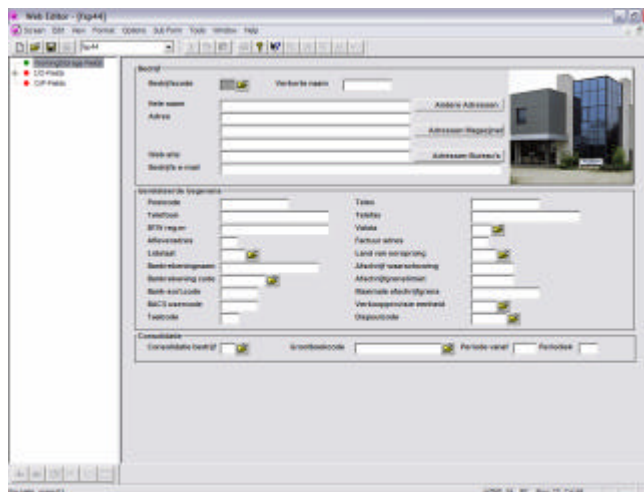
Web Editor - [fsp44]

Screen Edit View Format Options Sub Form Tools Window Help

fsp44

Bedrijf

Bedrijfscode

Verkorte naam

Hele naam

Adres

Andere Adressen

Adressen Magazijnen

Adressen Bureau's

Web site

Bedrijfs e-mail

Vestiging en toegang

Postcode

Telefoon

BTW-nr

Afleveradres

Lidstaat

Betalingswijze

Betalingskorting code

Bank-sortcode

BACS usercode

Taalcode

Telex

Telefax

Valuta

Factuur adres

Land van oorsprong

Afschrift waarschuwing

Afschriftgrenzen

Maximale afschriftgrens

Verkoopprijzen eenheid

Dispuutcode

Consolidatie

Consolidatie bedrijf

Grootboekcode

Periode vanaf

Periode t/m

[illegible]